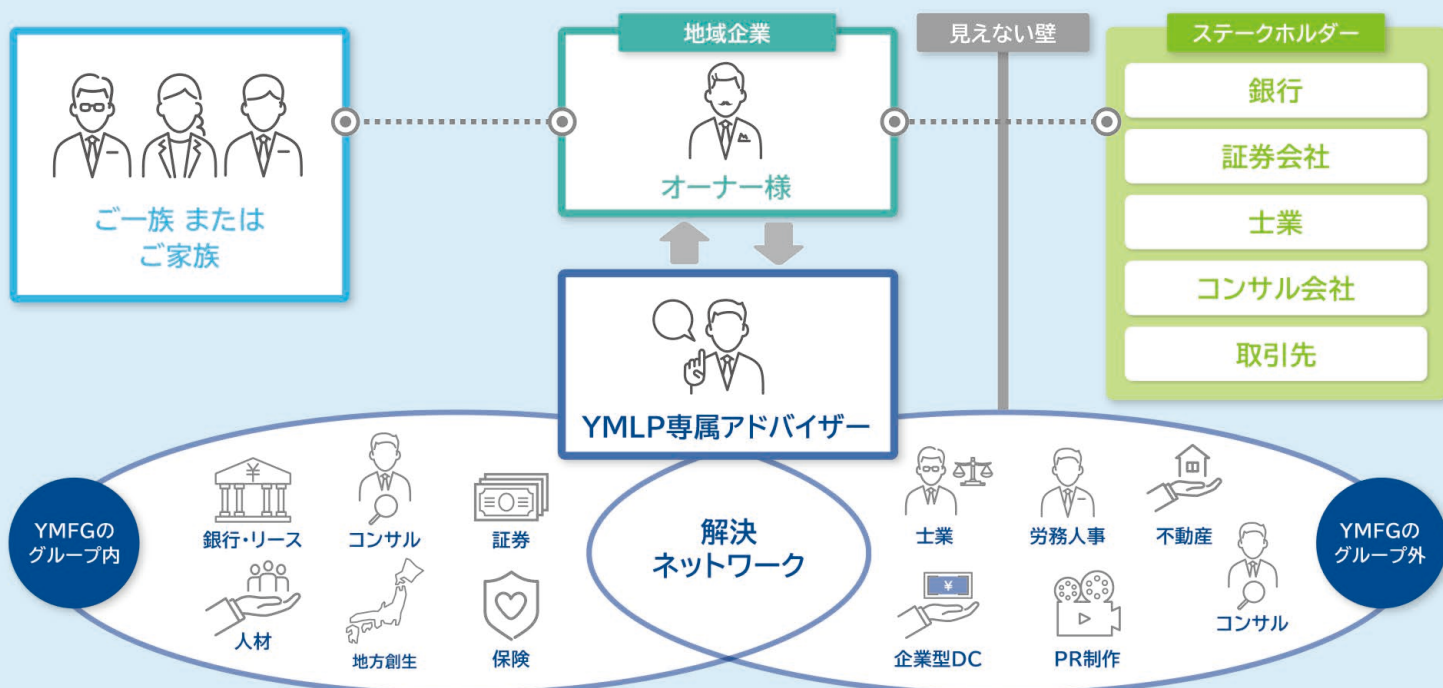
ご一族 または
ご家族

地域企業

オーナー様

見えない壁

ステークホルダー

銀行

証券会社

士業

コンサル会社

取引先

YMLP専属アドバイザー

YMFGの
グループ内

銀行・リース

コンサル

証券

人材

地方創生

保険

解決
ネットワーク

士業

労務人事

不動産

企業型DC

PR制作

コンサル

YMFGの
グループ外